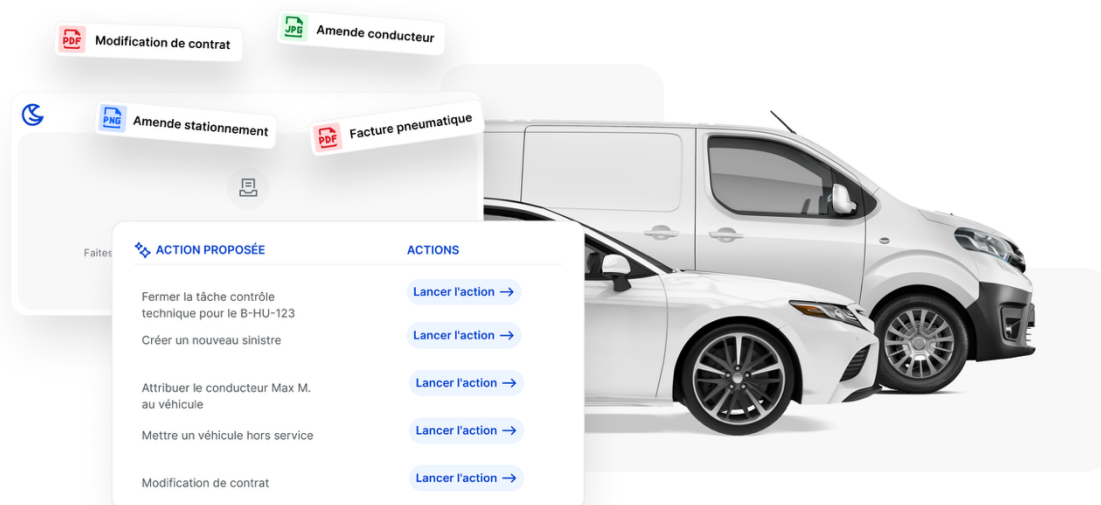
PDF Modification de contrat

JPG Amende conducteur

PNG Amende stationnement

PDF Facture pneumatique

Faites

ACTION PROPOSÉE

ACTIONS

| ACTION PROPOSÉE | ACTIONS |
|---|---|
| Fermer la tâche contrôle technique pour le B-HU-123 | Lancer l'action → |
| Créer un nouveau sinistre | Lancer l'action → |
| Attribuer le conducteur Max M. au véhicule | Lancer l'action → |
| Mettre un véhicule hors service | Lancer l'action → |
| Modification de contrat | Lancer l'action → |